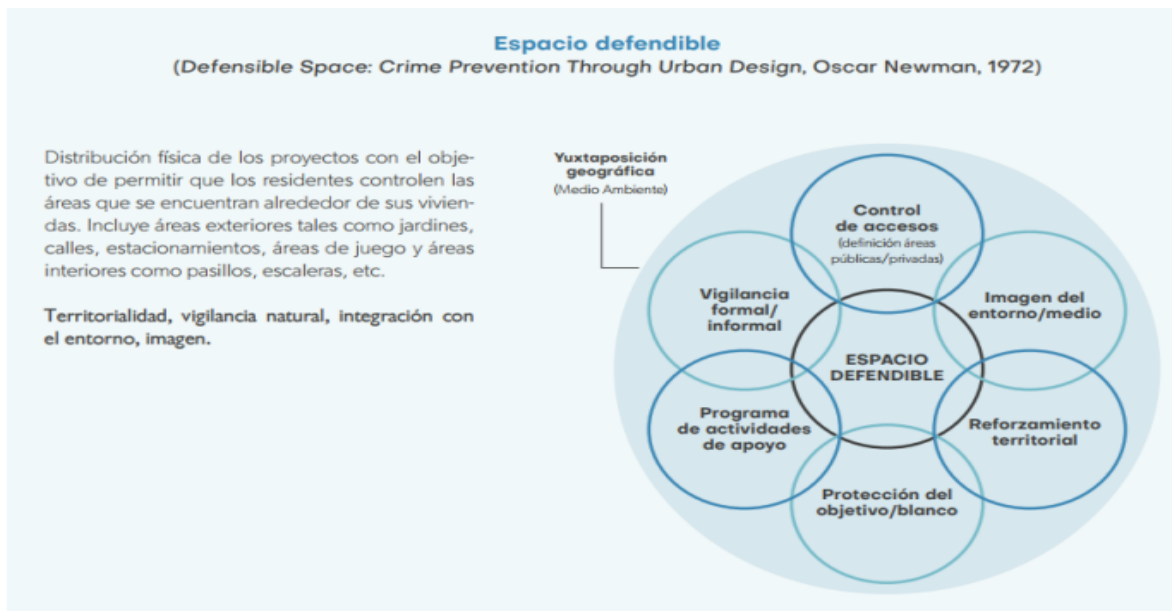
Espacio defendible
(Defensible Space: Crime Prevention Through Urban Design, Oscar Newman, 1972)

Distribución física de los proyectos con el objetivo de permitir que los residentes controlen las áreas que se encuentran alrededor de sus viviendas. Incluye áreas exteriores tales como jardines, calles, estacionamientos, áreas de juego y áreas interiores como pasillos, escaleras, etc.

Territorialidad, vigilancia natural, integración con el entorno, imagen.

Yuxtaposición geográfica
(Medio Ambiente)

Control de accesos
(definición áreas públicas/privadas)

Vigilancia formal/ informal

Imagen del entorno/medio

ESPACIO DEFENDIBLE

Programa de actividades de apoyo

Reforzamiento territorial

Protección del objetivo/blanco